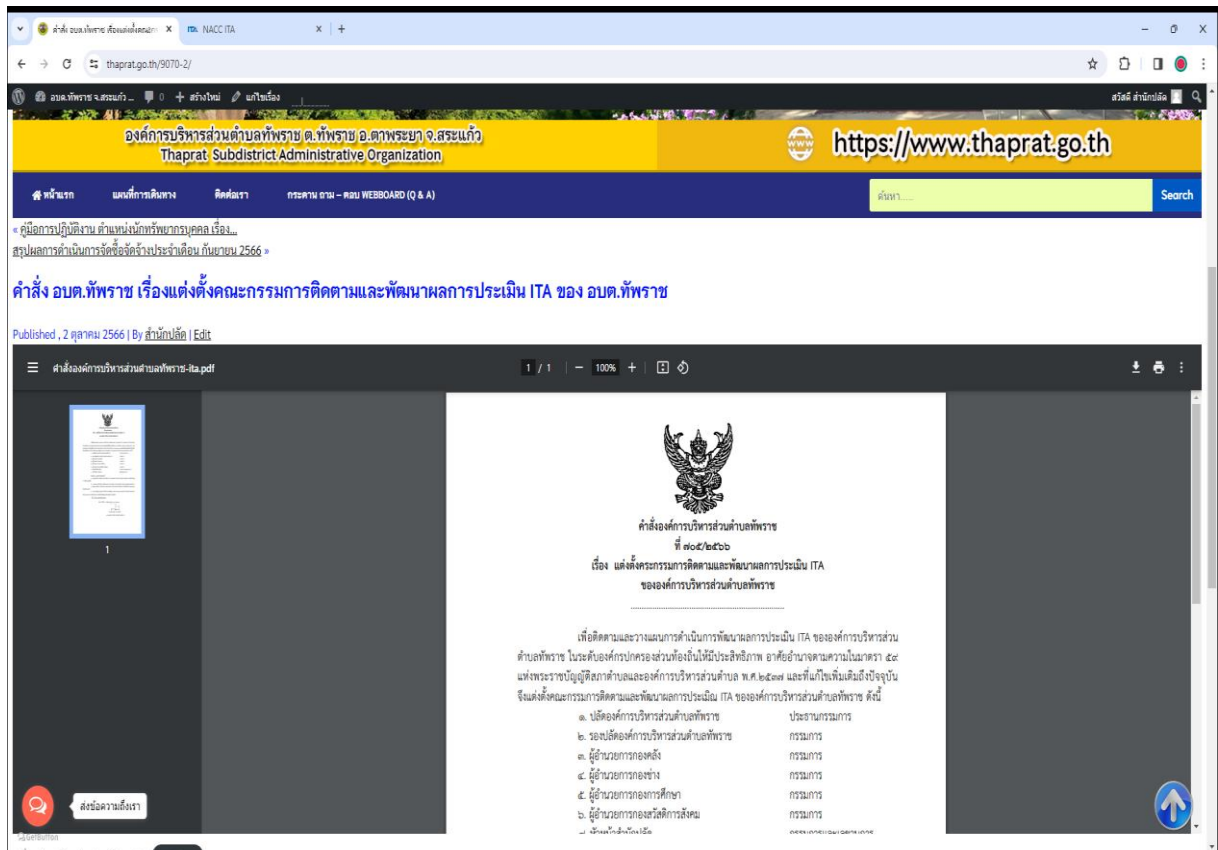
คำสั่ง อบต.ทัพราช เรื่องแต่งตั้งคณะ ×  NACC ITA ×  +

thaprat.go.th/9070-2/

อบต.ทัพราช จ.สระแก้ว  0  + สร้างใหม่  แก้ไขเรื่อง  สวัสดี สำนักปลัด

องค์การบริหารส่วนตำบลทัพราช ต.ทัพราช อ.ตาพระยา จ.สระแก้ว
Thaprat Subdistrict Administrative Organization

https://www.thaprat.go.th

หน้าแรก  แผนที่การเดินทาง  ติดต่อเรา  กระดาน ถาม – ตอบ WEBBOARD (Q & A)  ค้นหา.....  Search

« คู่มือการปฏิบัติงาน ตำแหน่งนักทรัพยากรบุคคล เรื่อง...
สรุปผลการดำเนินการจัดซื้อจัดจ้างประจำเดือน กันยายน 2566 »

คำสั่ง อบต.ทัพราช เรื่องแต่งตั้งคณะกรรมการติดตามและพัฒนาผลการประเมิน ITA ของ อบต.ทัพราช

Published , 2 ตุลาคม 2566 | By สำนักปลัด | Edit

คำสั่งองค์การบริหารส่วนตำบลทัพราช-ita.pdf  1 / 1  100%

1

คำสั่งองค์การบริหารส่วนตำบลทัพราช
ที่ ๗๐๕/๒๕๖๖
เรื่อง แต่งตั้งคณะกรรมการติดตามและพัฒนาผลการประเมิน ITA
ขององค์การบริหารส่วนตำบลทัพราช

เพื่อติดตามและวางแผนการดำเนินการพัฒนาผลการประเมิน ITA ขององค์การบริหารส่วนตำบลทัพราช ในระดับองค์กรปกครองส่วนท้องถิ่นให้มีประสิทธิภาพ อาศัยอำนาจตามความในมาตรา ๕๙ แห่งพระราชบัญญัติสภาตำบลและองค์การบริหารส่วนตำบล พ.ศ.๒๕๓๗ และที่แก้ไขเพิ่มเติมถึงปัจจุบัน จึงแต่งตั้งคณะกรรมการติดตามและพัฒนาผลการประเมิน ITA ขององค์การบริหารส่วนตำบลทัพราช ดังนี้

| | |
|---|---|
| ๑. ปลัดองค์การบริหารส่วนตำบลทัพราช | ประธานกรรมการ |
| ๒. รองปลัดองค์การบริหารส่วนตำบลทัพราช | กรรมการ |
| ๓. ผู้อำนวยการกองคลัง | กรรมการ |
| ๔. ผู้อำนวยการกองช่าง | กรรมการ |
| ๕. ผู้อำนวยการกองการศึกษา | กรรมการ |
| ๖. ผู้อำนวยการกองสวัสดิการสังคม | กรรมการ |
| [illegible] | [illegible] |

ส่งข้อความถึงเรา